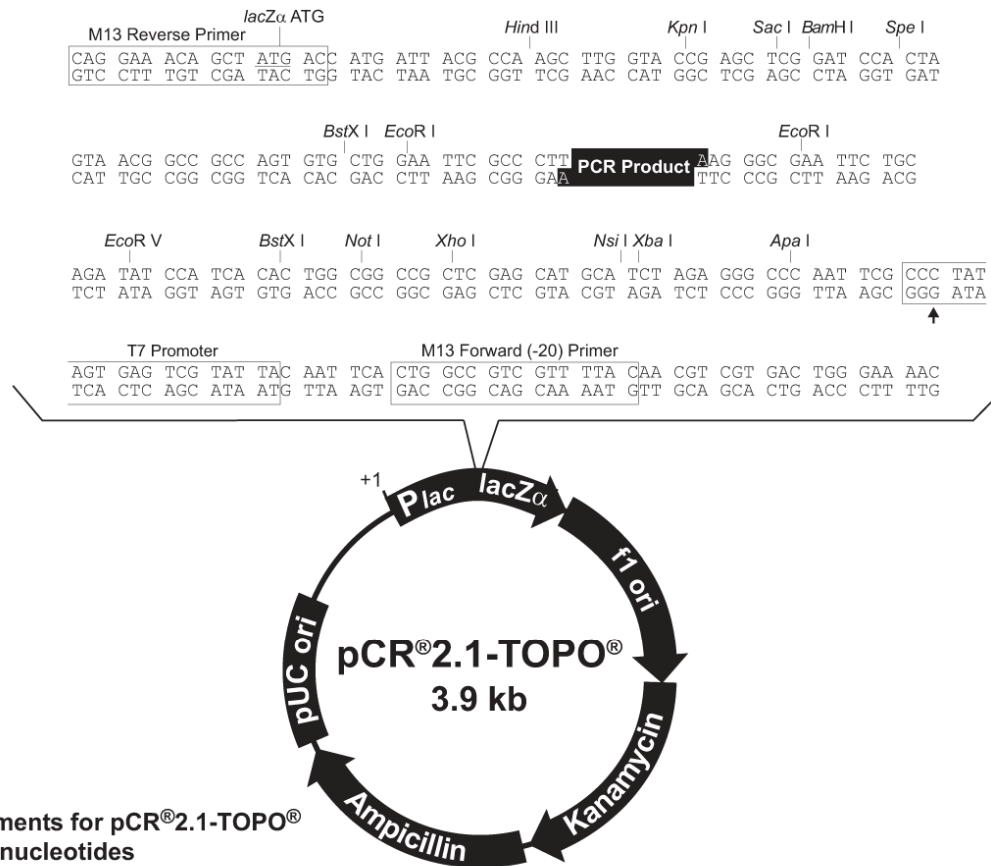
M13 Reverse Primer

lacZα ATG

Hind III

Kpn I

Sac I

BamH I

Spe I

CAG GAA ACA GCT ATG ACC ATG ATT ACG CCA AGC TTG GTA CCG AGC TCG GAT CCA CTA
GTC CTT TGT CGA TAC TGG TAC TAA TGC GGT TCG AAC CAT GGC TCG AGC CTA GGT GAT

BstX I

EcoR I

EcoR I

GTA ACG GCC GCC AGT GTG CTG GAA TTC GCC CTT PCR Product AAG GGC GAA TTC TGC
CAT TGC CGG CGG TCA CAC GAC CTT AAG CGG GAA TTC CCG CTT AAG ACG

EcoR V

BstX I

Not I

Xho I

Nsi I

Xba I

Apa I

AGA TAT CCA TCA CAC TGG CGG CCG CTC GAG CAT GCA TCT AGA GGG CCC AAT TCG CCC TAT
TCT ATA GGT AGT GTG ACC GCC GGC GAG CTC GTA CGT AGA TCT CCC GGG TTA AGC GGG ATA

T7 Promoter

M13 Forward (-20) Primer

AGT GAG TCG TAT TAC AAT TCA CTG GCC GTC GTT TTA CAA CGT CGT GAC TGG GAA AAC
TCA CTC AGC ATA ATG TTA AGT GAC CGG CAG CAA AAT GTT GCA GCA CTG ACC CTT TTG

+1

Plac

lacZα

f1 ori

Kanamycin

Ampicillin

pUC ori

pCR®2.1-TOPO®
3.9 kb

ments for pCR®2.1-TOPO®
nucleotides